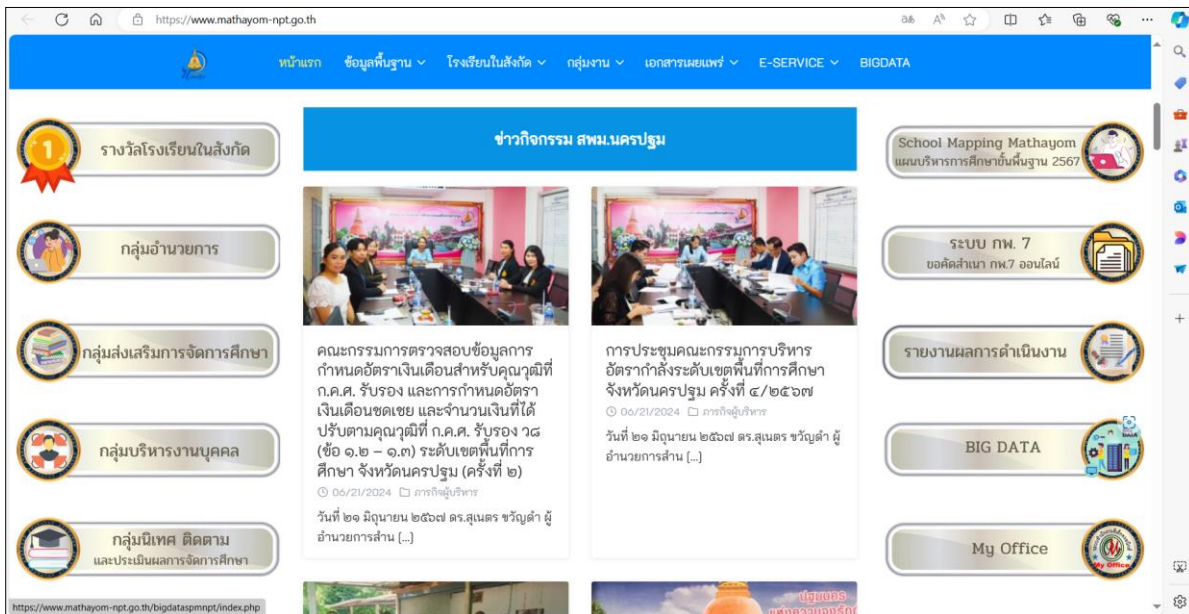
https://www.mathayom-npt.go.th

หน้าแรก ข้อมูลพื้นฐาน ⌄ โรงเรียนในสังกัด ⌄ กลุ่มงาน ⌄ เอกสารเผยแพร่ ⌄ E-SERVICE ⌄ BIGDATA

รางวัลโรงเรียนในสังกัด

กลุ่มอำนวยการ

กลุ่มส่งเสริมการจัดการศึกษา

กลุ่มบริหารงานบุคคล

กลุ่มนิเทศ ติดตาม และประเมินผลการจัดการศึกษา

ข่าวกิจกรรม สพม.นครปฐม

คณะกรรมการตรวจสอบข้อมูลการกำหนดอัตราเงินเดือนสำหรับคุณวุฒิที่ ก.ค.ศ. รับรอง และการกำหนดอัตราเงินเดือนชดเชย และจำนวนเงินที่ได้ปรับตามคุณวุฒิที่ ก.ค.ศ. รับรอง ว๘ (ข้อ ๑.๒ – ๑.๓) ระดับเขตพื้นที่การศึกษา จังหวัดนครปฐม (ครั้งที่ ๒)

06/21/2024 ภารกิจผู้บริหาร

วันที่ ๒๑ มิถุนายน ๒๕๖๗ ดร.สุเนตร ขวัญดำ ผู้อำนวยการสำน [...]

การประชุมคณะกรรมการบริหารอัตรากำลังระดับเขตพื้นที่การศึกษา จังหวัดนครปฐม ครั้งที่ ๔/๒๕๖๗

06/21/2024 ภารกิจผู้บริหาร

วันที่ ๒๑ มิถุนายน ๒๕๖๗ ดร.สุเนตร ขวัญดำ ผู้อำนวยการสำน [...]

School Mapping Mathayom
แผนบริหารการศึกษาขั้นพื้นฐาน 2567

ระบบ กพ. 7
ขอคัดสำเนา กพ.7 ออนไลน์

รายงานผลการดำเนินงาน

BIG DATA

My Office

https://www.mathayom-npt.go.th/bigdataspmnpt/index.php